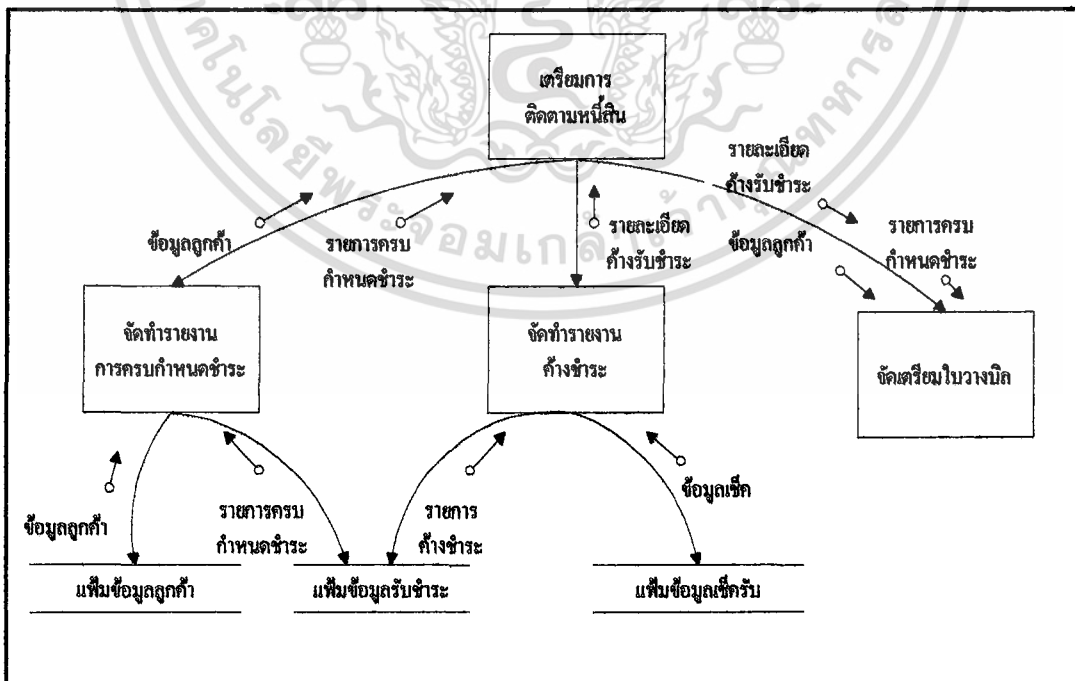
เตรียมการ
ติดตามหนี้สิน

รายละเอียด
ค้างรับชำระ

ข้อมูลลูกค้า

รายการครบ
กำหนดชำระ

รายละเอียด
ค้างรับชำระ

รายการครบ
กำหนดชำระ

ข้อมูลลูกค้า

จัดทำรายงาน
การครบกำหนดชำระ

จัดทำรายงาน
ค้างชำระ

จัดเตรียมใบวางบิล

ข้อมูลลูกค้า

รายการครบ
กำหนดชำระ

รายการ
ค้างชำระ

ข้อมูลเช็ค

แฟ้มข้อมูลลูกค้า

แฟ้มข้อมูลรับชำระ

แฟ้มข้อมูลเช็ครับ